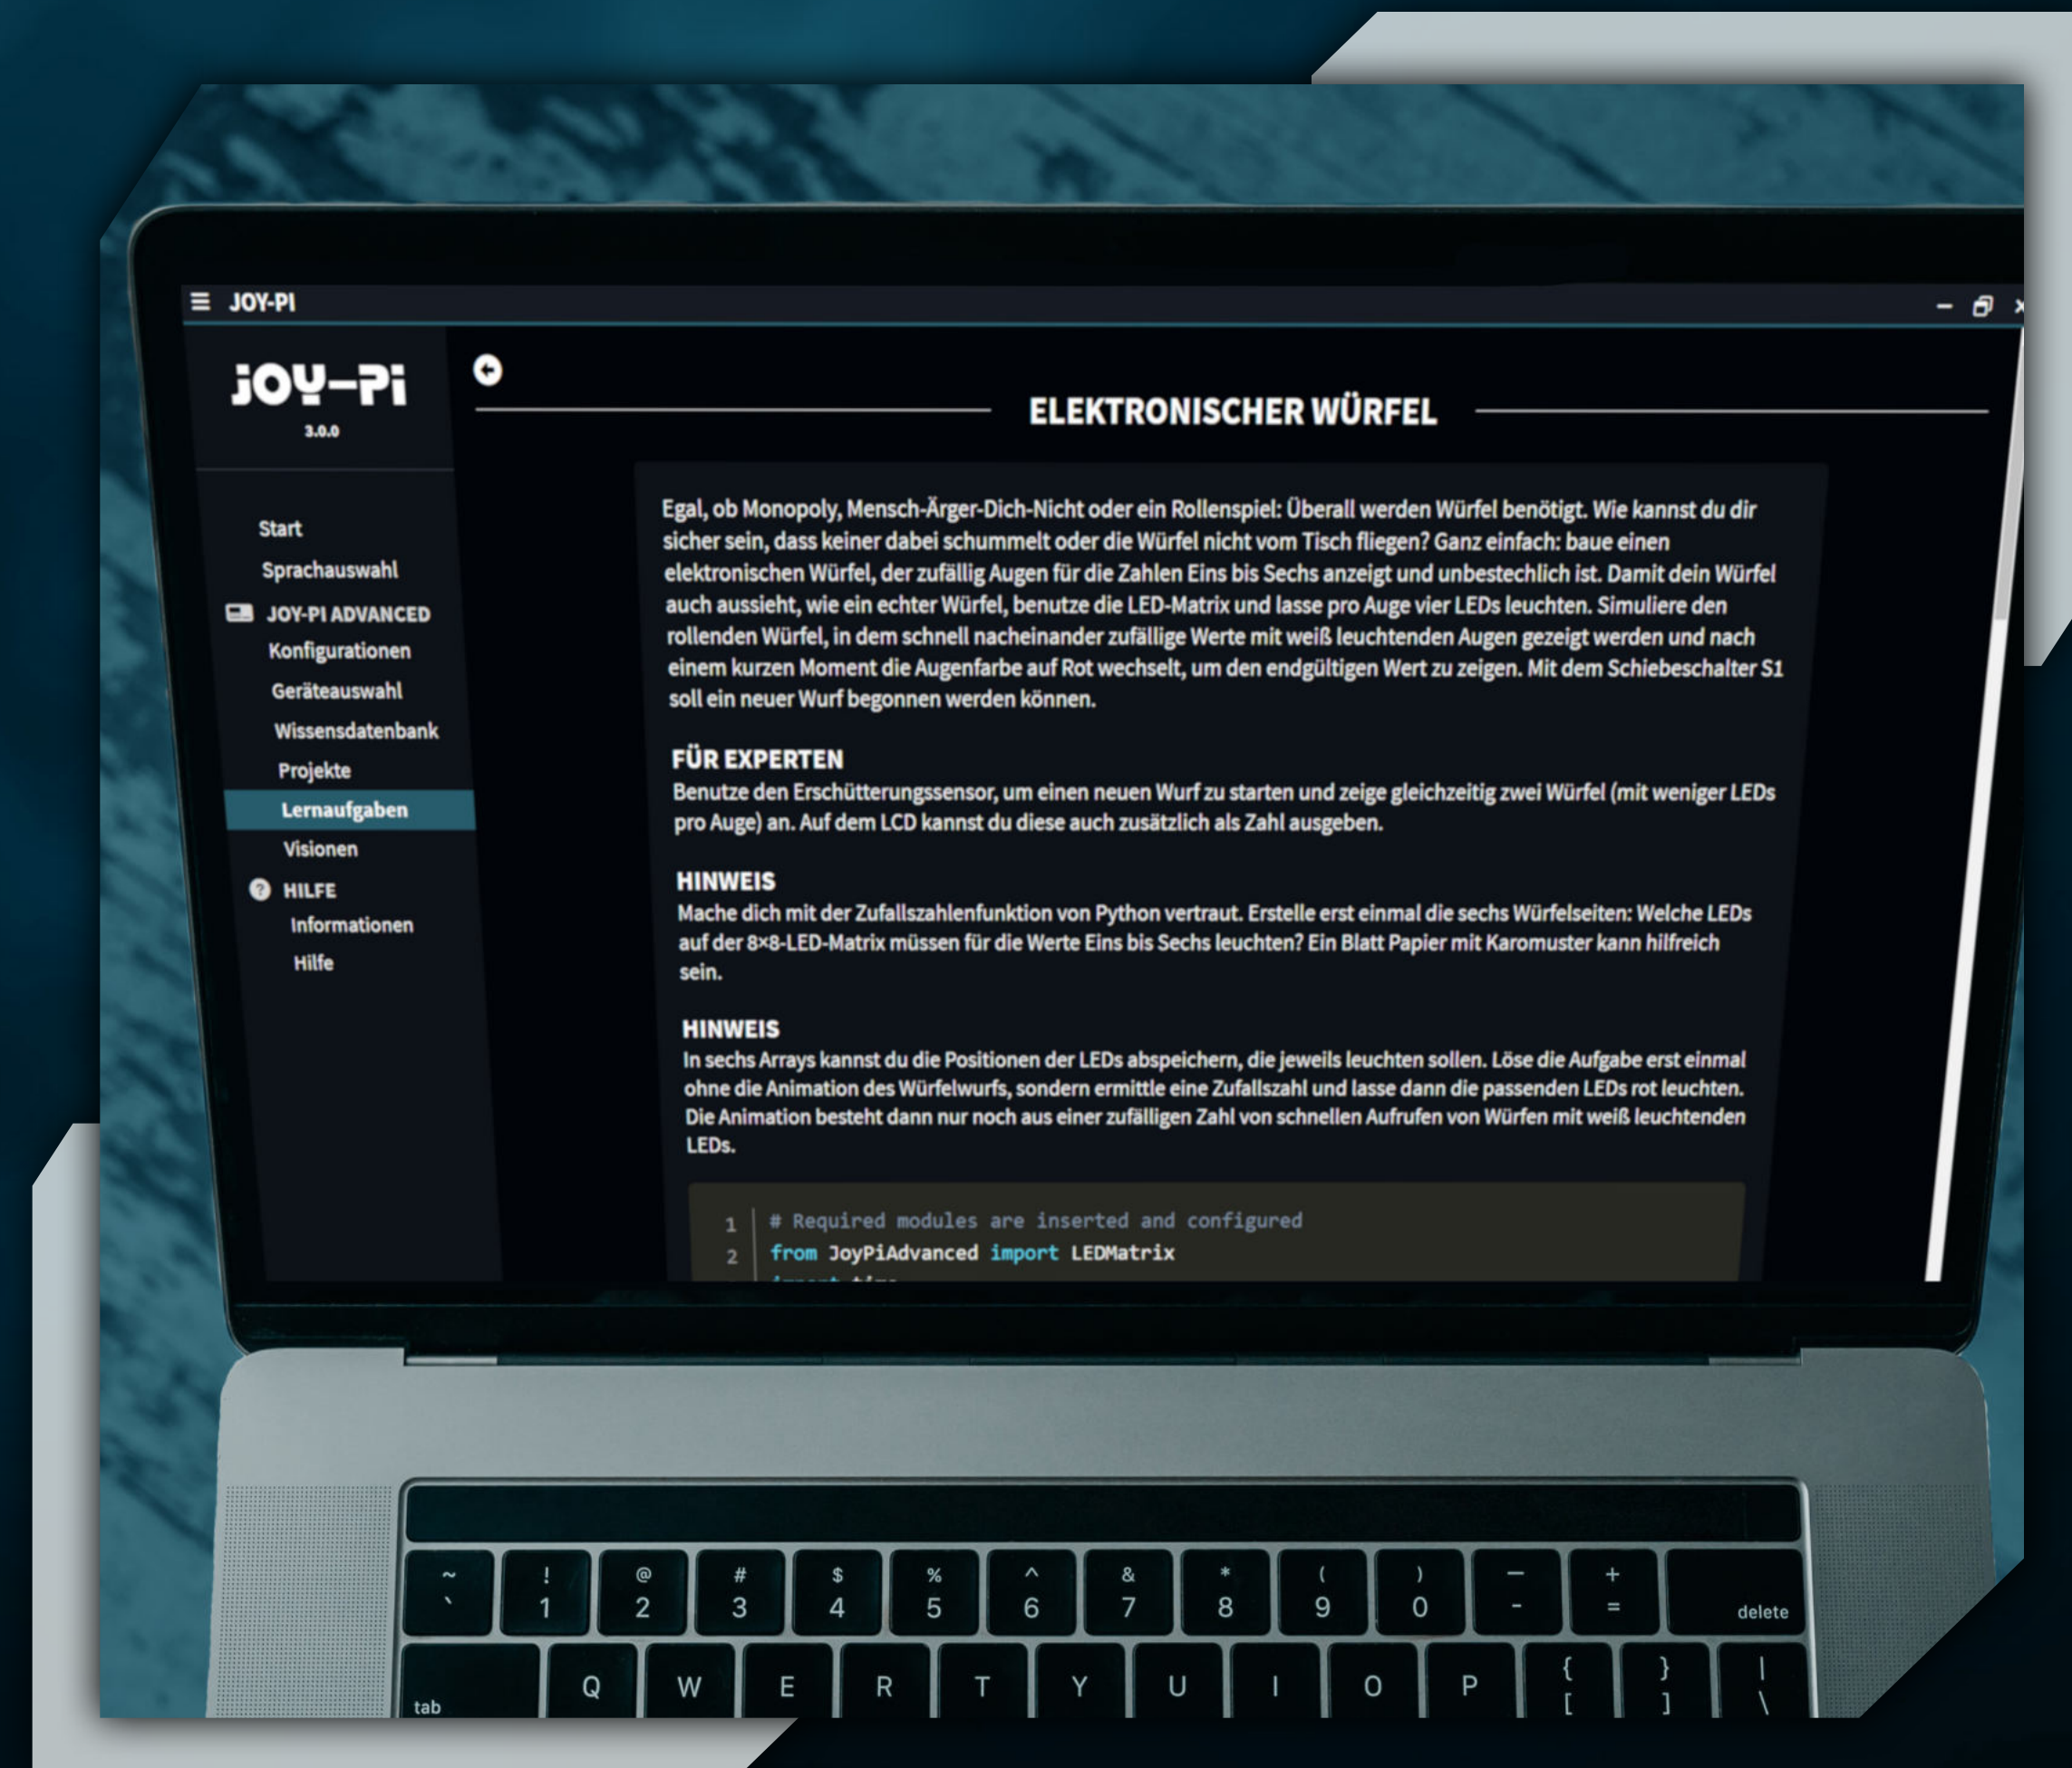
JOY-PI

JOY-PI
3.0.0

Start
Sprachauswahl
JOY-PI ADVANCED
Konfigurationen
Geräteauswahl
Wissensdatenbank
Projekte
Lernaufgaben
Visionen
HILFE
Informationen
Hilfe

ELEKTRONISCHER WÜRFEL

Egal, ob Monopoly, Mensch-Ärger-Dich-Nicht oder ein Rollenspiel: Überall werden Würfel benötigt. Wie kannst du dir sicher sein, dass keiner dabei schummelt oder die Würfel nicht vom Tisch fliegen? Ganz einfach: baue einen elektronischen Würfel, der zufällig Augen für die Zahlen Eins bis Sechs anzeigt und unbestechlich ist. Damit dein Würfel auch aussieht, wie ein echter Würfel, benutze die LED-Matrix und lasse pro Auge vier LEDs leuchten. Simuliere den rollenden Würfel, in dem schnell nacheinander zufällige Werte mit weiß leuchtenden Augen gezeigt werden und nach einem kurzen Moment die Augenfarbe auf Rot wechselt, um den endgültigen Wert zu zeigen. Mit dem Schiebeschalter S1 soll ein neuer Wurf begonnen werden können.

FÜR EXPERTEN
Benutze den Erschütterungssensor, um einen neuen Wurf zu starten und zeige gleichzeitig zwei Würfel (mit weniger LEDs pro Auge) an. Auf dem LCD kannst du diese auch zusätzlich als Zahl ausgeben.

HINWEIS
Mache dich mit der Zufallszahlenfunktion von Python vertraut. Erstelle erst einmal die sechs Würfelseiten: Welche LEDs auf der 8×8-LED-Matrix müssen für die Werte Eins bis Sechs leuchten? Ein Blatt Papier mit Karomuster kann hilfreich sein.

HINWEIS
In sechs Arrays kannst du die Positionen der LEDs abspeichern, die jeweils leuchten sollen. Löse die Aufgabe erst einmal ohne die Animation des Würfelwurfs, sondern ermittle eine Zufallszahl und lasse dann die passenden LEDs rot leuchten. Die Animation besteht dann nur noch aus einer zufälligen Zahl von schnellen Aufrufen von Würfen mit weiß leuchtenden LEDs.

1 # Required modules are inserted and configured
2 from JoyPiAdvanced import LEDMatrix
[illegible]

~ ` ! 1 @ 2 # 3 $ 4 % 5 ^ 6 & 7 * 8 ( 9 ) 0 — - + = delete
tab Q W E R T Y U I O P { [ } ] | \